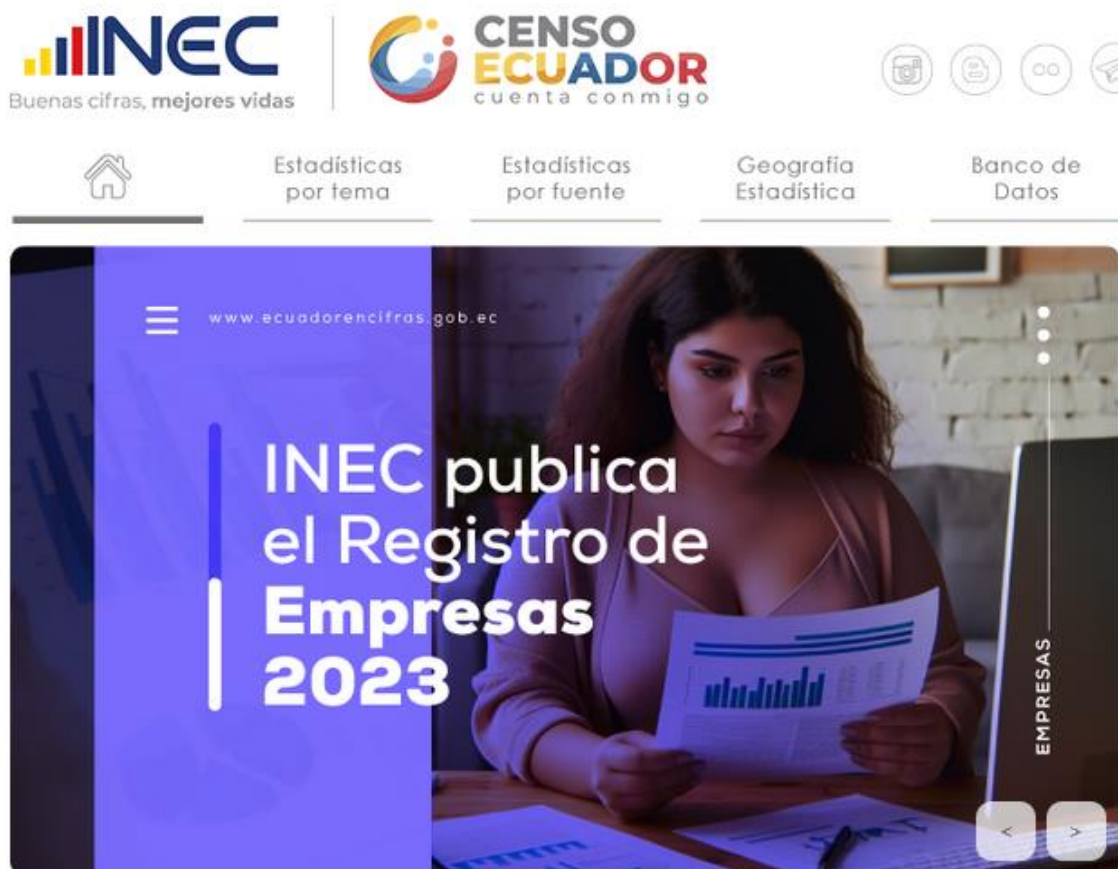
INEC
Buenas cifras, mejores vidas

CENSO ECUADOR
cuenta conmigo

Estadísticas por tema
Estadísticas por fuente
Geografía Estadística
Banco de Datos

www.ecuadorencifras.gob.ec

INEC publica el Registro de Empresas 2023

EMPRESAS

<
>